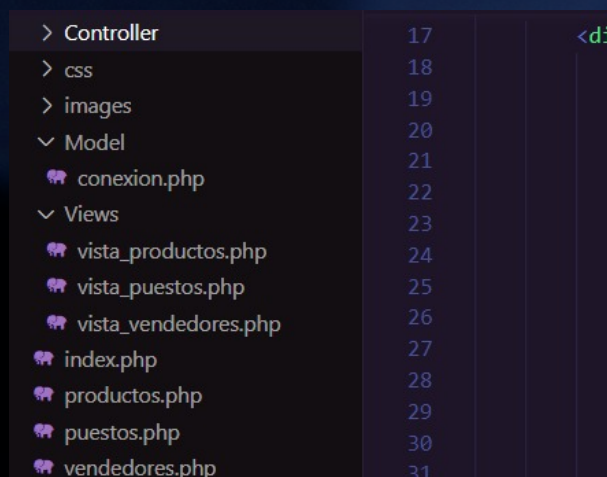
> Controller
> css
> images
⌄ Model
conexion.php
⌄ Views
vista_productos.php
vista_puestos.php
vista_vendedores.php
index.php
productos.php
puestos.php
vendedores.php

17 <di
18
19
20
21
22
23
24
25
26
27
28
29
30
31